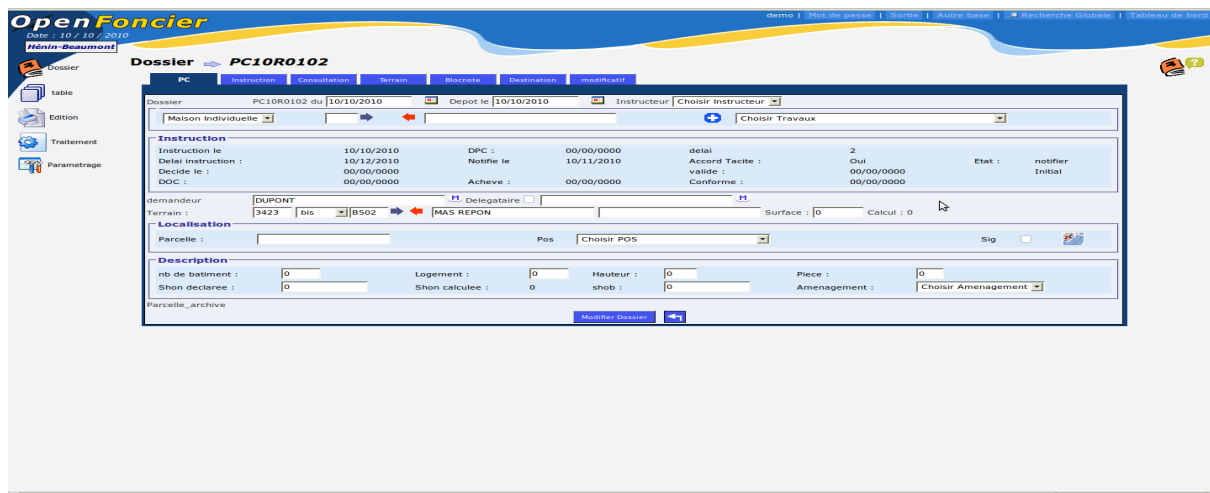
OpenFoncier
Date : 10 / 10 / 2010
Hénin-Beaumont

demo | Mot de passe | Sortie | Autre base | Recherche Globale | Tableau de bord

Dossier
table
Edition
Traitement
Parametrage

Dossier PC10R0102

PC | Instruction | Consultation | Terrain | Blocnote | Destination | modificatif

Dossier PC10R0102 du 10/10/2010 Depot le 10/10/2010 Instructeur Choisir Instructeur

Maison Individuelle Choisir Travaux

Instruction

| Instruction le | 10/10/2010 | DPC : | 00/00/0000 | delai | 2 | | |
|---|---|---|---|---|---|---|---|
| Delai instruction : | 10/12/2010 | Notifie le | 10/11/2010 | Accord Tacite : | Oui | Etat : | notifier |
| Decide le : | 00/00/0000 | | | valide : | 00/00/0000 | | Initial |
| DOC : | 00/00/0000 | Acheve : | 00/00/0000 | Conforme : | 00/00/0000 | | |

demandeur DUPONT M Delegataire M
Terrain : 3423 bis B502 MAS REPON Surface : 0 Calcul : 0

Localisation
Parcelle : Pos Choisir POS Sig

Description
nb de batiment : 0 Logement : 0 Hauteur : 0 Piece : 0
Shon declaree : 0 Shon calculee : 0 shob : 0 Amenagement : Choisir Amenagement

Parcelle_archive

Modifier Dossier